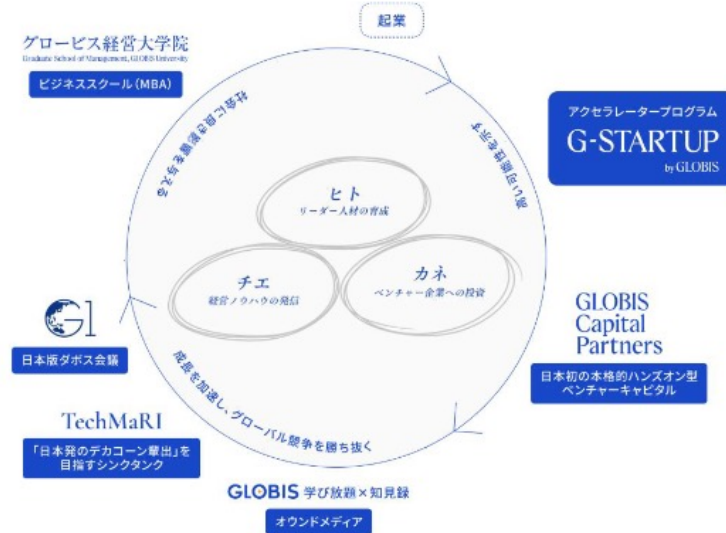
起業

グロービス経営大学院
Graduate School of Management, GLOBIS University
ビジネススクール（MBA）

社会の創造と変革を行う

アクセラレータープログラム
G-STARTUP
by GLOBIS

事業の成長を支援する

ヒト
リーダー人材の育成

チエ
経営ノウハウの発信

カネ
ベンチャー企業への投資

G1
日本版ダボス会議

GLOBIS Capital Partners
日本初の本格的ハンズオン型ベンチャーキャピタル

成長を加速し、グローバル競争を勝ち抜く

TechMaRI
「日本発のデカコーン輩出」を目指すシンクタンク

GLOBIS 学び放題×知見録
オウンドメディア